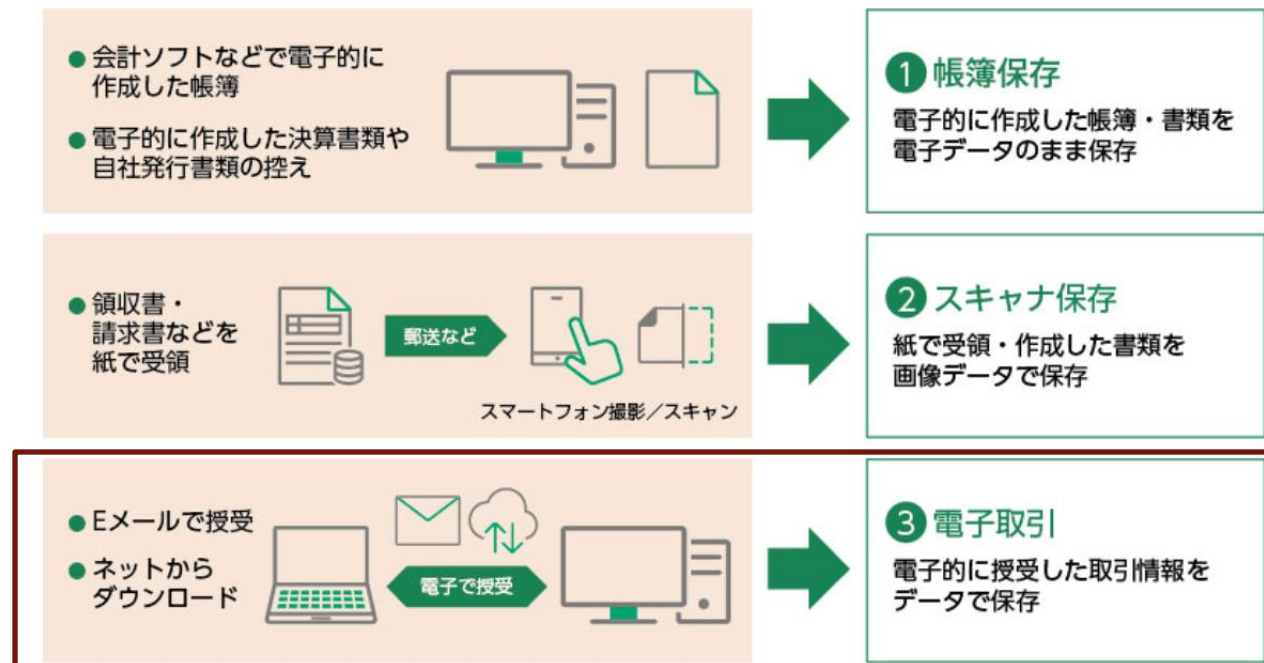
● 会計ソフトなどで電子的に作成した帳簿

● 電子的に作成した決算書類や自社発行書類の控え

1 帳簿保存

電子的に作成した帳簿・書類を電子データのまま保存

● 領収書・請求書などを紙で受領

郵送など

スマートフォン撮影／スキャン

2 スキャナ保存

紙で受領・作成した書類を画像データで保存

● Eメールで授受

● ネットからダウンロード

電子で授受

3 電子取引

電子的に授受した取引情報をデータで保存